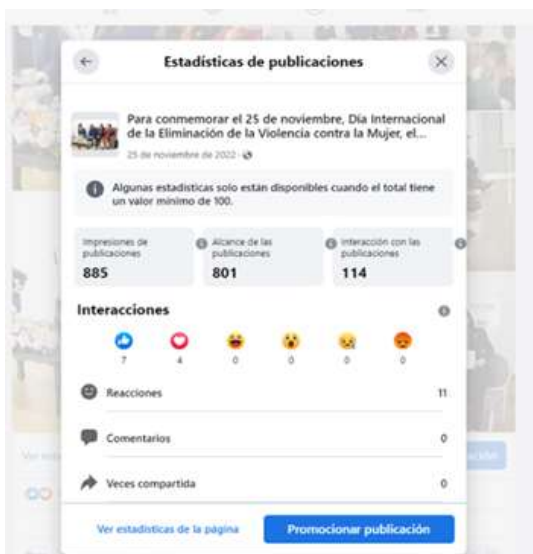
Estadísticas de publicaciones

Para conmemorar el 25 de noviembre, Día Internacional de la Eliminación de la Violencia contra la Mujer, el...

25 de noviembre de 2022 ·

Algunas estadísticas solo están disponibles cuando el total tiene un valor mínimo de 100.

| Impresiones de publicaciones | Alcance de las publicaciones | Interacción con las publicaciones |
|---|---|---|
| 885 | 801 | 114 |

Interacciones

7 4 0 0 0 0

Reacciones 11

Comentarios 0

Veces compartida 0

Ver estadísticas de la página

Promocionar publicación